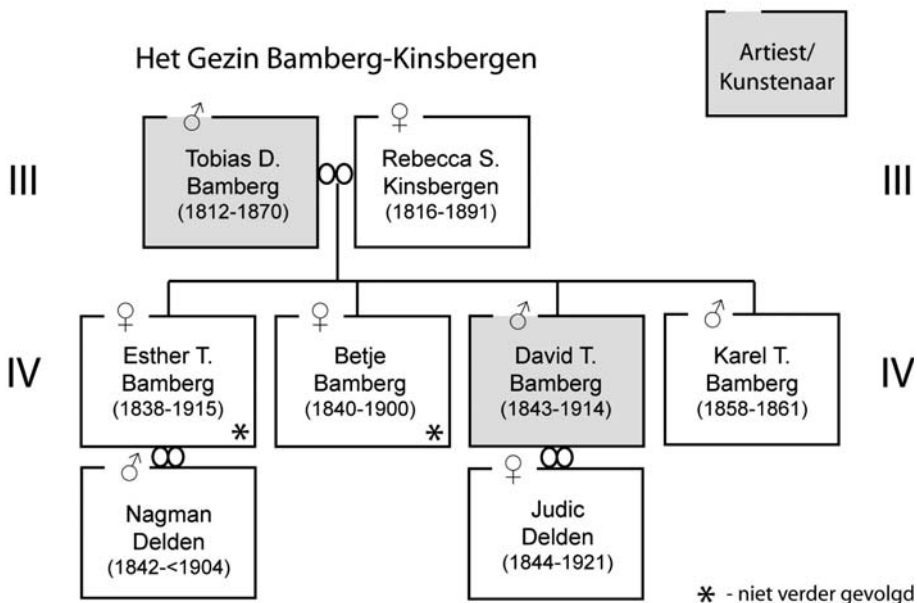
Het Gezin Bamberg-Kinsbergen

Artiest/ Kunstenaar

III

♂ Tobias D. Bamberg (1812-1870)

∞

♀ Rebecca S. Kinsbergen (1816-1891)

III

IV

♀ Esther T. Bamberg (1838-1915) *

♀ Betje Bamberg (1840-1900) *

♂ David T. Bamberg (1843-1914)

♂ Karel T. Bamberg (1858-1861)

IV

∞

♂ Nagman Delden (1842-<1904)

∞

♀ Judic Delden (1844-1921)

* - niet verder gevolgd